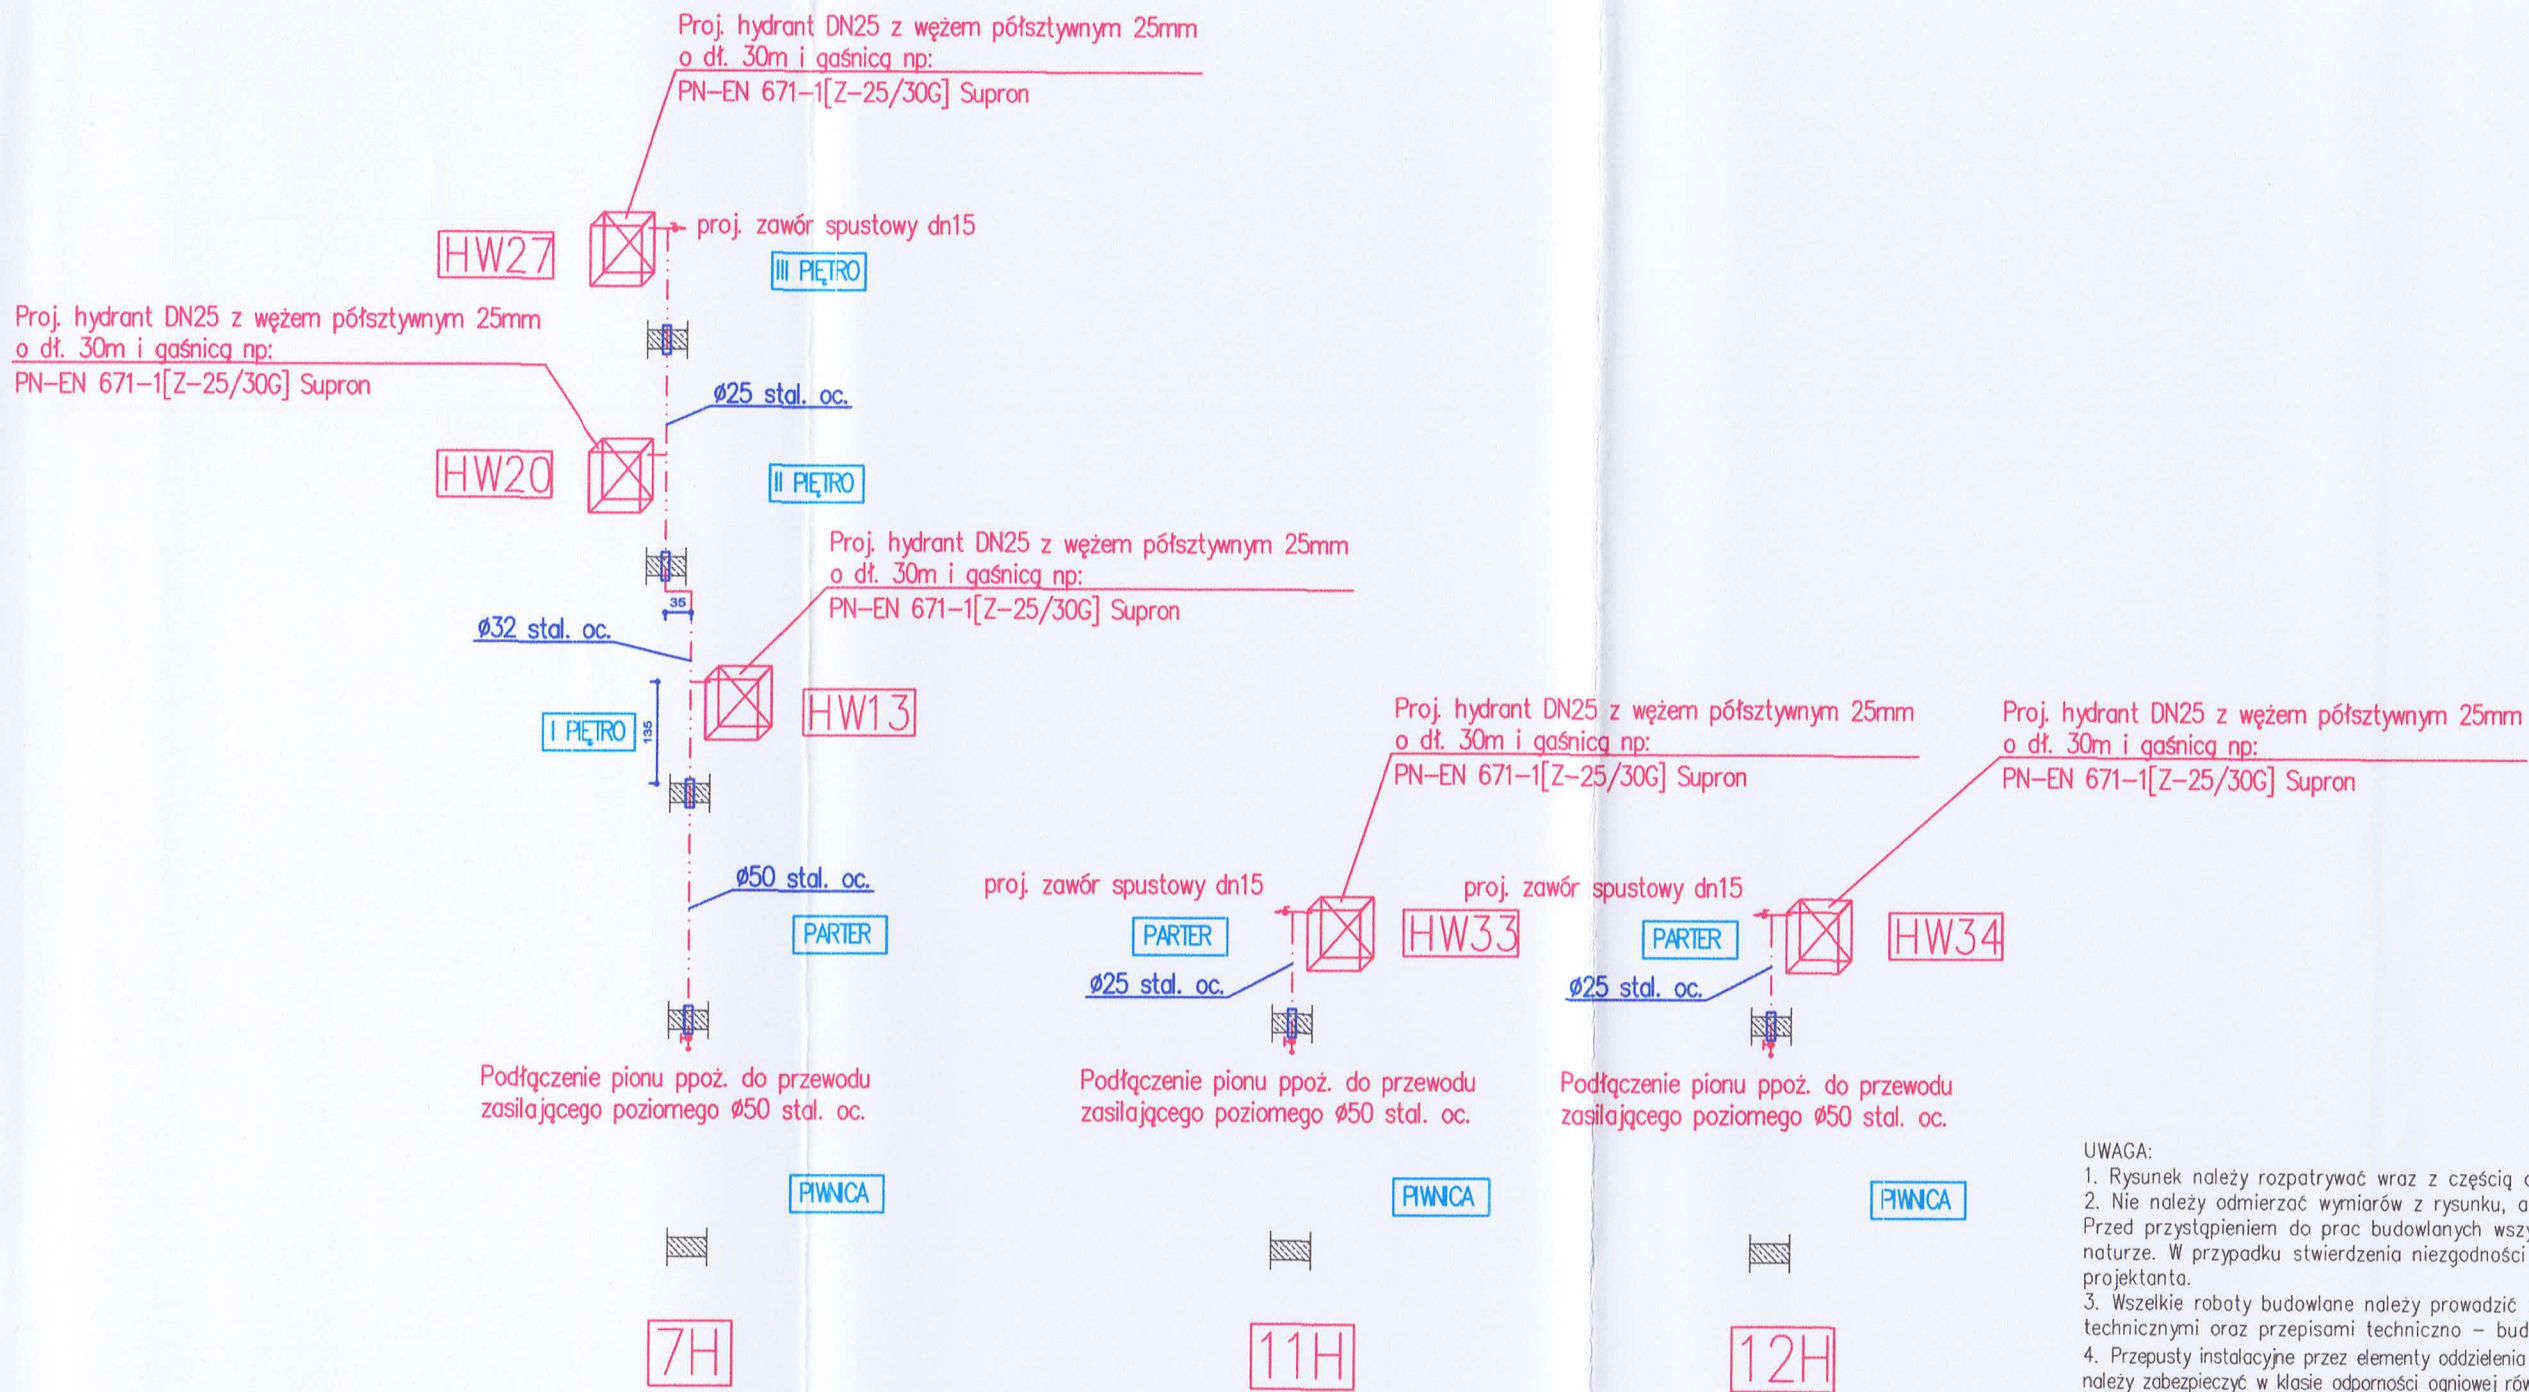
Proj. hydrant DN25 z wężem półsztywnym 25mm o dł. 30m i gaśnicą np: PN–EN 671–1[Z–25/30G] Supron

HW27

proj. zawór spustowy dn15

III PIĘTRO

Proj. hydrant DN25 z wężem półsztywnym 25mm o dł. 30m i gaśnicą np: PN–EN 671–1[Z–25/30G] Supron

ø25 stal. oc.

HW20

II PIĘTRO

Proj. hydrant DN25 z wężem półsztywnym 25mm o dł. 30m i gaśnicą np: PN–EN 671–1[Z–25/30G] Supron

35

ø32 stal. oc.

HW13

I PIĘTRO

135

Proj. hydrant DN25 z wężem półsztywnym 25mm o dł. 30m i gaśnicą np: PN–EN 671–1[Z–25/30G] Supron

Proj. hydrant DN25 z wężem półsztywnym 25mm o dł. 30m i gaśnicą np: PN–EN 671–1[Z–25/30G] Supron

ø50 stal. oc.

PARTER

proj. zawór spustowy dn15

PARTER

HW33

proj. zawór spustowy dn15

PARTER

HW34

ø25 stal. oc.

ø25 stal. oc.

Podłączenie pionu ppoż. do przewodu zasilającego poziomego ø50 stal. oc.

Podłączenie pionu ppoż. do przewodu zasilającego poziomego ø50 stal. oc.

Podłączenie pionu ppoż. do przewodu zasilającego poziomego ø50 stal. oc.

UWAGA:
1. Rysunek należy rozpatrywać wraz z częścią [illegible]
2. Nie należy odmierzać wymiarów z rysunku, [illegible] Przed przystąpieniem do prac budowlanych wsz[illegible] naturze. W przypadku stwierdzenia niezgodności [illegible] projektanta.
3. Wszelkie roboty budowlane należy prowadzić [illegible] technicznymi oraz przepisami techniczno – bud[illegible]
4. Przepusty instalacyjne przez elementy oddzielenia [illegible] należy zabezpieczyć w klasie odporności ogniowej rów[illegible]

PIWNICA

PIWNICA

PIWNICA

7H

11H

12H